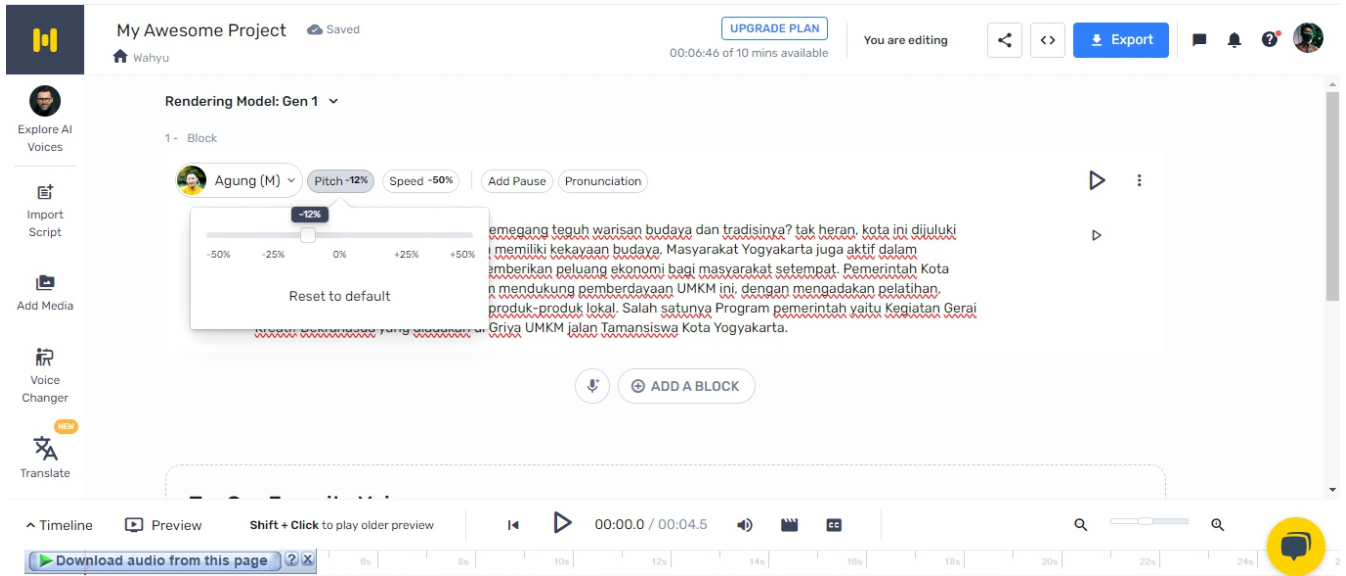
My Awesome Project Saved
Wahyu

UPGRADE PLAN
00:06:46 of 10 mins available

You are editing

Export

Explore AI Voices

Import Script

Add Media

Voice Changer

NEW
Translate

Rendering Model: Gen 1

1 - Block

Agung (M) Pitch -12% Speed -50% Add Pause Pronunciation

-12%
-50% -25% 0% +25% +50%
Reset to default

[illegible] emegang teguh warisan budaya dan tradisinya? tak heran, kota ini dijuluki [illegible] memiliki kekayaan budaya. Masyarakat Yogyakarta juga aktif dalam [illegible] emberikan peluang ekonomi bagi masyarakat setempat. Pemerintah Kota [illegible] n mendukung pemberdayaan UMKM ini, dengan mengadakan pelatihan, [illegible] produk-produk lokal. Salah satunya Program pemerintah yaitu Kegiatan Gerai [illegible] Griya UMKM jalan Tamansiswa Kota Yogyakarta.

ADD A BLOCK

Timeline Preview Shift + Click to play older preview 00:00.0 / 00:04.5

Download audio from this page ? X

6s 8s 10s 12s 14s 16s 18s 20s 22s 24s